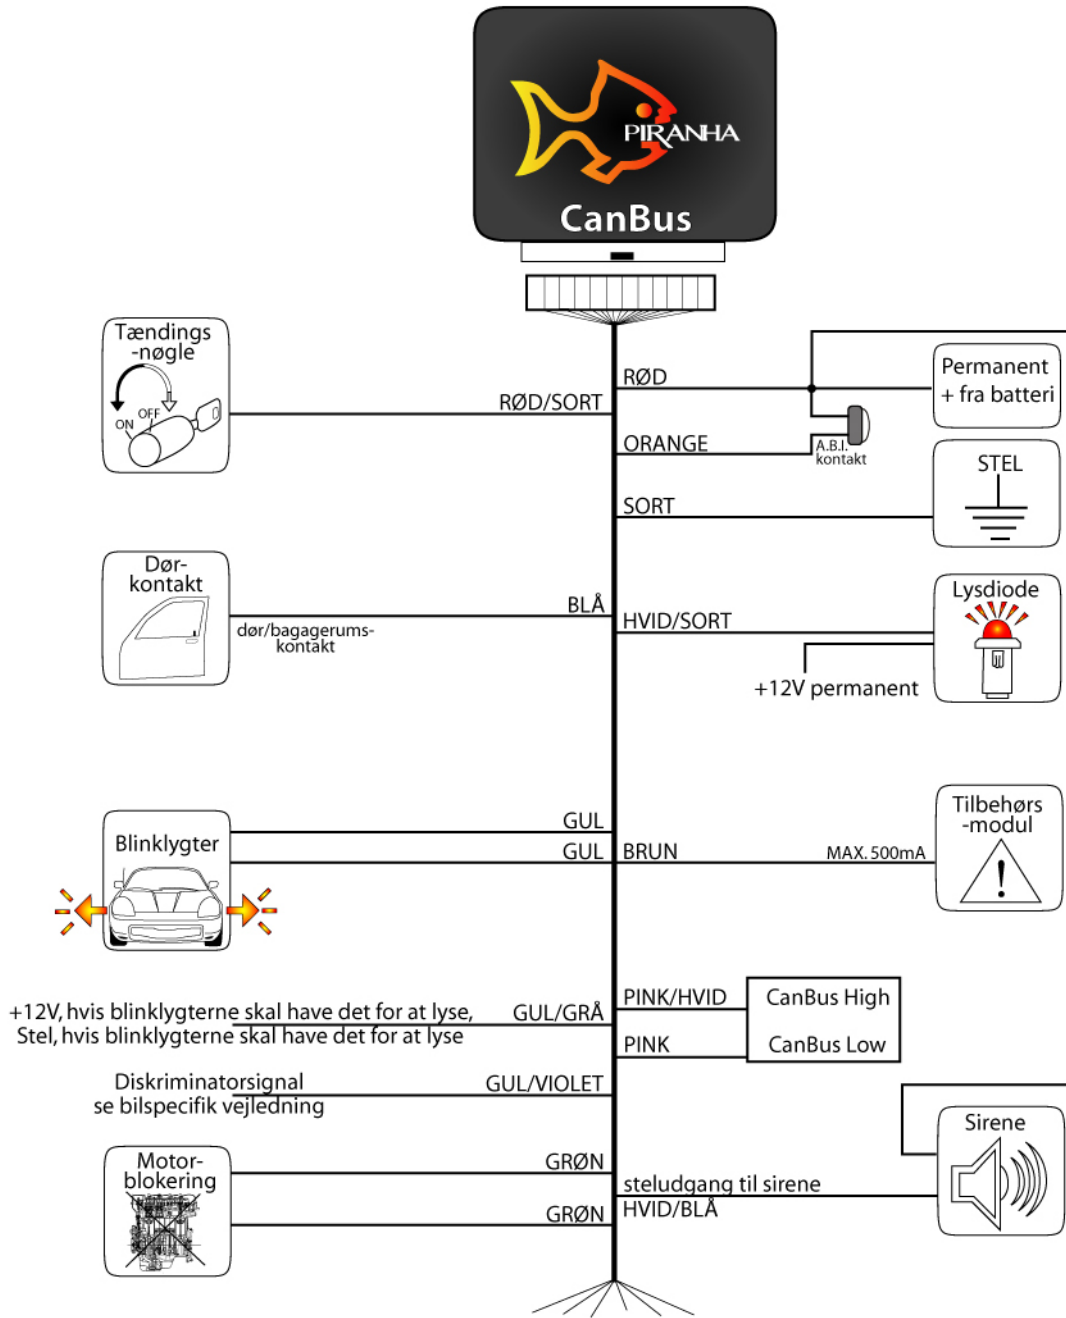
PIRANHA
CanBus

Tændings -nøgle
OFF
ON
RØD/SORT
RØD
Permanent + fra batteri
ORANGE
A.B.I. kontakt
SORT
STEL

Dør- kontakt
dør/bagagerums- kontakt
BLÅ
HVID/SORT
Lysdiode
+12V permanent

Blinklygter
GUL
GUL
BRUN
MAX. 500mA
Tilbehørs -modul

+12V, hvis blinklygterne skal have det for at lyse,
Stel, hvis blinklygterne skal have det for at lyse
GUL/GRÅ
PINK/HVID
CanBus High
PINK
CanBus Low

Diskriminatorsignal
se bilspecifik vejledning
GUL/VIOLET

Motor- blokering
GRØN
GRØN
steludgang til sirene
HVID/BLÅ
Sirene